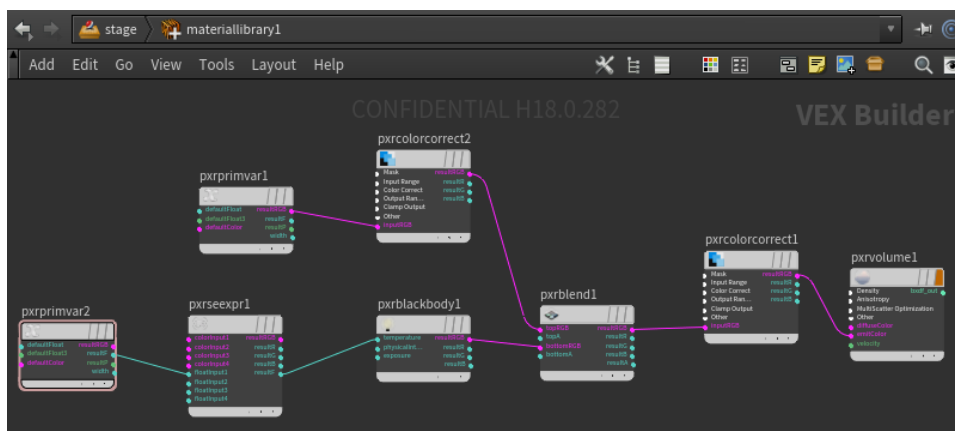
stage materiallibrary1

Add Edit Go View Tools Layout Help

CONFIDENTIAL H18.0.282

VEX Builder

pxrcolorcorrect2
Mask
Input Range
Color Correct
Output Ran...
Clamp Output
Other
inputRGB
resultRGB
resultR
resultG
resultB

pxrprimvar1
defaultFloat
defaultFloat3
defaultColor
resultRGB
resultR
resultG
resultB
width

pxrcolorcorrect1
Mask
Input Range
Color Correct
Output Ran...
Clamp Output
Other
inputRGB
resultRGB
resultR
resultG
resultB

pxrvolume1
Density
Anisotropy
MultiScatter Optimization
Other
diffuseColor
emitColor
velocity
bxdf_out

pxrblend1
topRGB
topA
bottomRGB
bottomA
resultRGB
resultR
resultG
resultB
resultA

pxrprimvar2
defaultFloat
defaultFloat3
defaultColor
resultRGB
resultR
resultG
resultB
width

pxrseexpr1
colorInput1
colorInput2
colorInput3
colorInput4
floatInput1
floatInput2
floatInput3
floatInput4
resultRGB
resultR
resultG
resultB

pxrblackbody1
temperature
physicalInt...
exposure
resultRGB
resultR
resultG
resultB